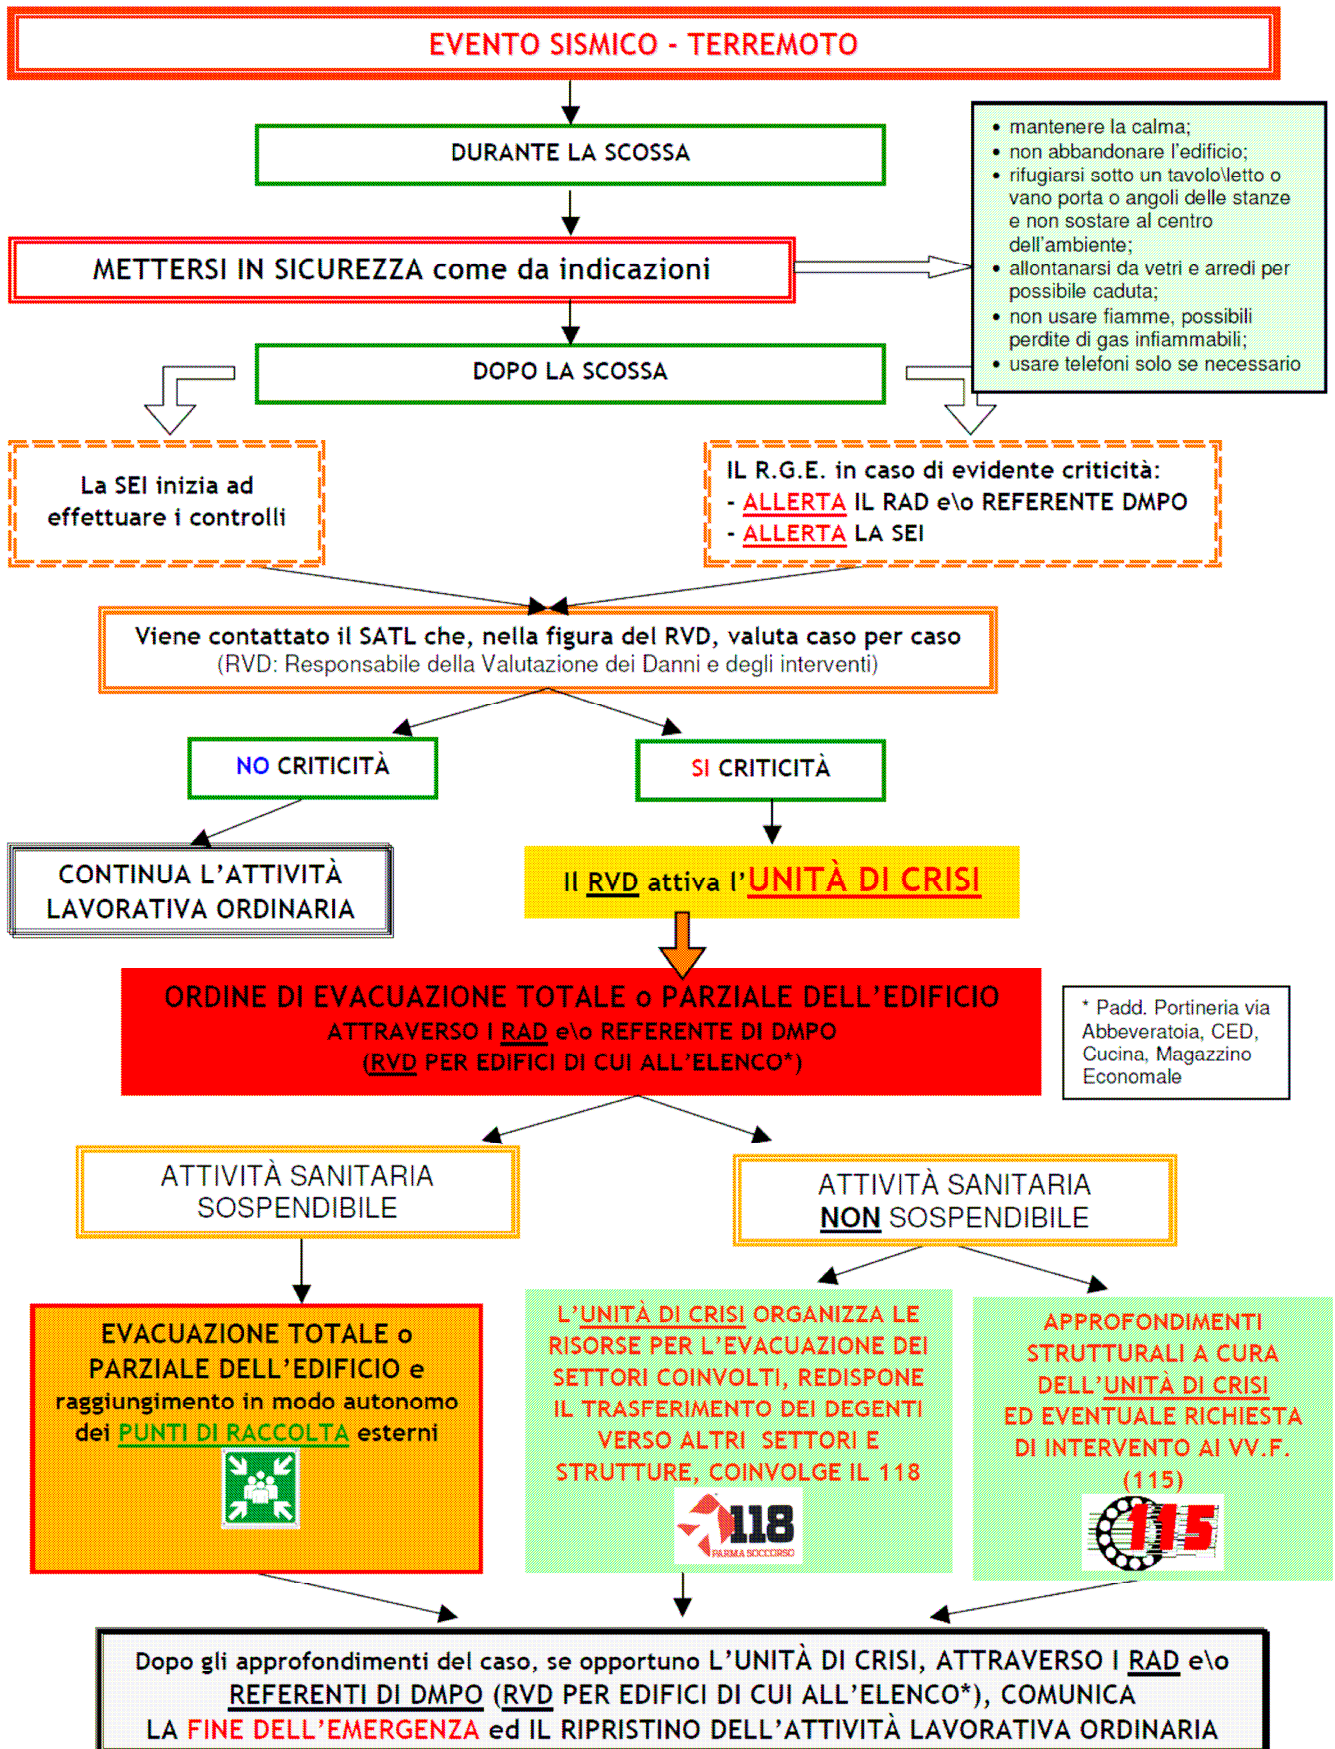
EVENTO SISMICO - TERREMOTO

DURANTE LA SCOSSA

- mantenere la calma;
- non abbandonare l'edificio;
- rifugiarsi sotto un tavolo\letto o vano porta o angoli delle stanze e non sostare al centro dell'ambiente;
- allontanarsi da vetri e arredi per possibile caduta;
- non usare fiamme, possibili perdite di gas infiammabili;
- usare telefoni solo se necessario

METTERSI IN SICUREZZA come da indicazioni

DOPO LA SCOSSA

La SEI inizia ad effettuare i controlli

IL R.G.E. in caso di evidente criticità:
- ALLERTA IL RAD e\o REFERENTE DMPO
- ALLERTA LA SEI

Viene contattato il SATL che, nella figura del RVD, valuta caso per caso
(RVD: Responsabile della Valutazione dei Danni e degli interventi)

NO CRITICITÀ

SI CRITICITÀ

CONTINUA L'ATTIVITÀ LAVORATIVA ORDINARIA

Il RVD attiva l'UNITÀ DI CRISI

ORDINE DI EVACUAZIONE TOTALE o PARZIALE DELL'EDIFICIO
ATTRAVERSO I RAD e\o REFERENTE DI DMPO
(RVD PER EDIFICI DI CUI ALL'ELENCO*)

* Padd. Portineria via Abbeveratoia, CED, Cucina, Magazzino Economale

ATTIVITÀ SANITARIA SOSPENDIBILE

ATTIVITÀ SANITARIA NON SOSPENDIBILE

EVACUAZIONE TOTALE o PARZIALE DELL'EDIFICIO e raggiungimento in modo autonomo dei PUNTI DI RACCOLTA esterni

L'UNITÀ DI CRISI ORGANIZZA LE RISORSE PER L'EVACUAZIONE DEI SETTORI COINVOLTI, REDISPONE IL TRASFERIMENTO DEI DEGENTI VERSO ALTRI SETTORI E STRUTTURE, COINVOLGE IL 118

118 PARMA SOCCORSO

APPROFONDIMENTI STRUTTURALI A CURA DELL'UNITÀ DI CRISI ED EVENTUALE RICHIESTA DI INTERVENTO AI VV.F. (115)

115

Dopo gli approfondimenti del caso, se opportuno L'UNITÀ DI CRISI, ATTRAVERSO I RAD e\o REFERENTI DI DMPO (RVD PER EDIFICI DI CUI ALL'ELENCO*), COMUNICA LA FINE DELL'EMERGENZA ed IL RIPRISTINO DELL'ATTIVITÀ LAVORATIVA ORDINARIA